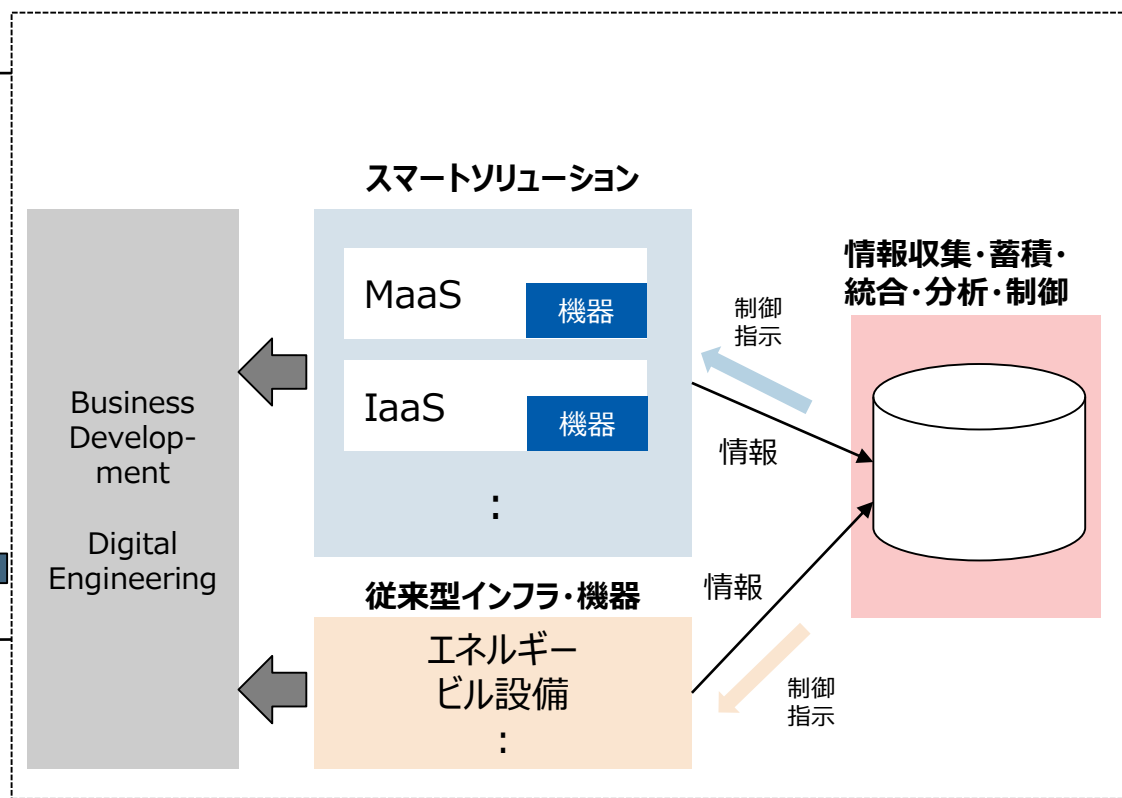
スマートソリューション

Business Development

Digital Engineering

MaaS
機器

IaaS
機器

:

情報収集・蓄積・統合・分析・制御

制御指示

情報

情報

従来型インフラ・機器

エネルギー
ビル設備
:

制御指示